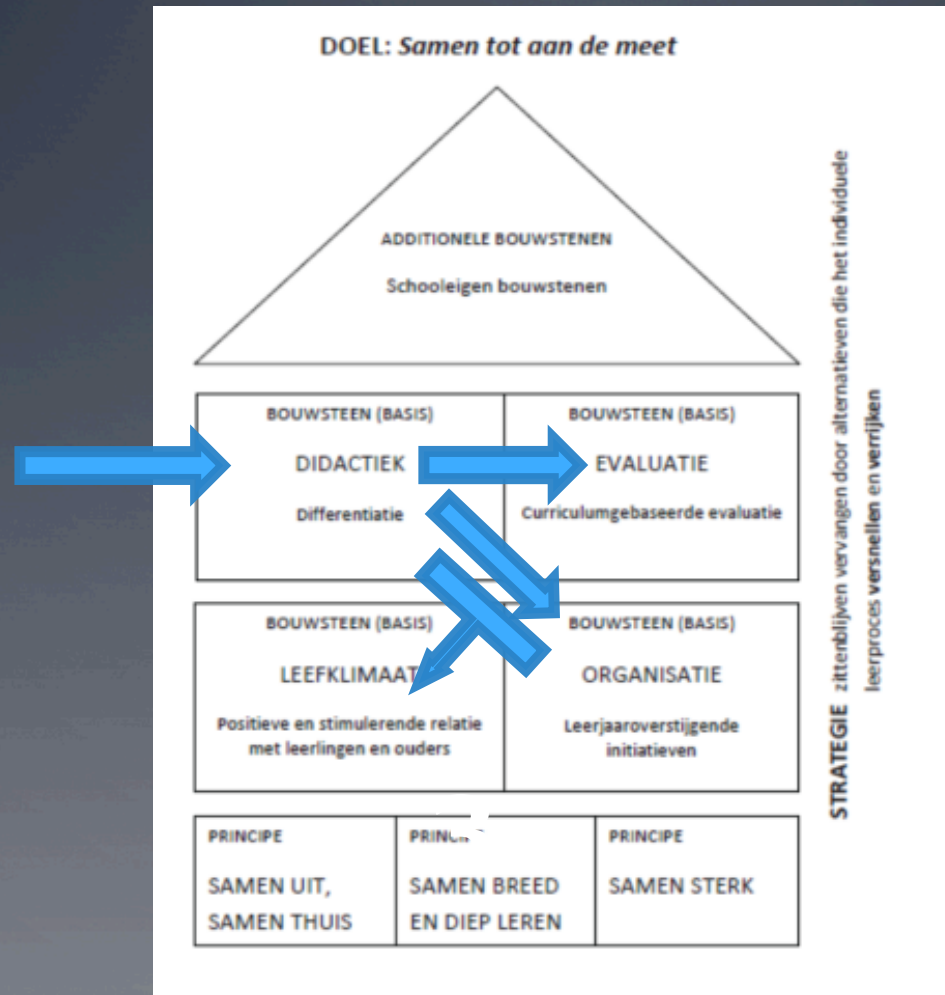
DOEL: *Samen tot aan de meet*

ADDITIONELE BOUWSTENEN

Schooleigen bouwstenen

BOUWSTEEN (BASIS)

DIDACTIEK

Differentiatie

BOUWSTEEN (BASIS)

EVALUATIE

Curriculumgebaseerde evaluatie

BOUWSTEEN (BASIS)

LEEFKLIMAAT

Positieve en stimulerende relatie met leerlingen en ouders

BOUWSTEEN (BASIS)

ORGANISATIE

Leerjaaroverstijgende initiatieven

PRINCIPE

SAMEN UIT, SAMEN THUIS

PRINC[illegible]

SAMEN BREED EN DIEP LEREN

PRINCIPE

SAMEN STERK

STRATEGIE zittenblijven vervangen door alternatieven die het individuele leerproces **versnellen** en **verrijken**